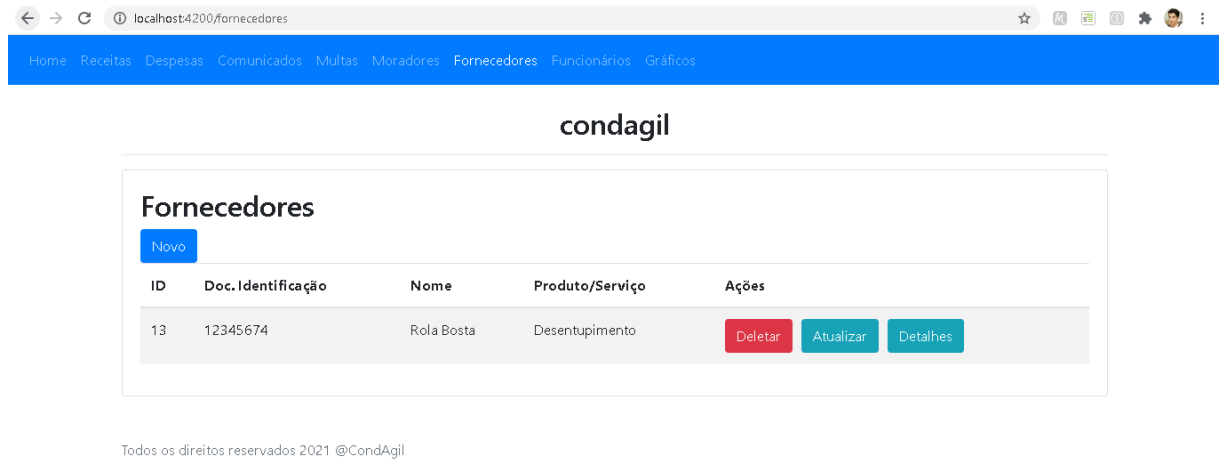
localhost:4200/fornecedores

Home Receitas Despesas Comunicados Multas Moradores Fornecedores Funcionários Gráficos

condagil

Fornecedores

Novo

| ID | Doc. Identificação | Nome | Produto/Serviço | Ações |
|---|---|---|---|---|
| 13 | 12345674 | Rola Bosta | Desentupimento | Deletar Atualizar Detalhes |

Todos os direitos reservados 2021 @CondAgil